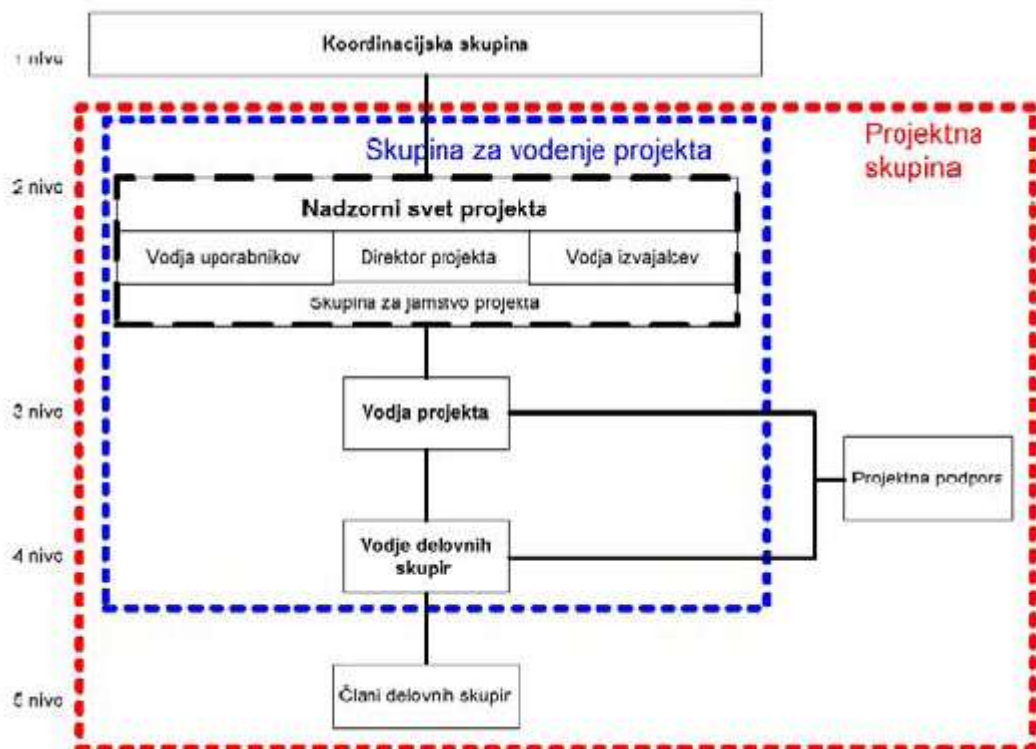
1 nivo

Koordinacijska skupina

Projektna skupina

Skupina za vodenje projekta

2 nivo

Nadzorni svet projekta

Vodja uporabnikov

Direktor projekta

Vodja izvajalcev

Skupina za jamstvo projekta

3 nivo

Vodja projekta

Projektna podpora

4 nivo

Vodje delovnih skupin

5 nivo

Člani delovnih skupin